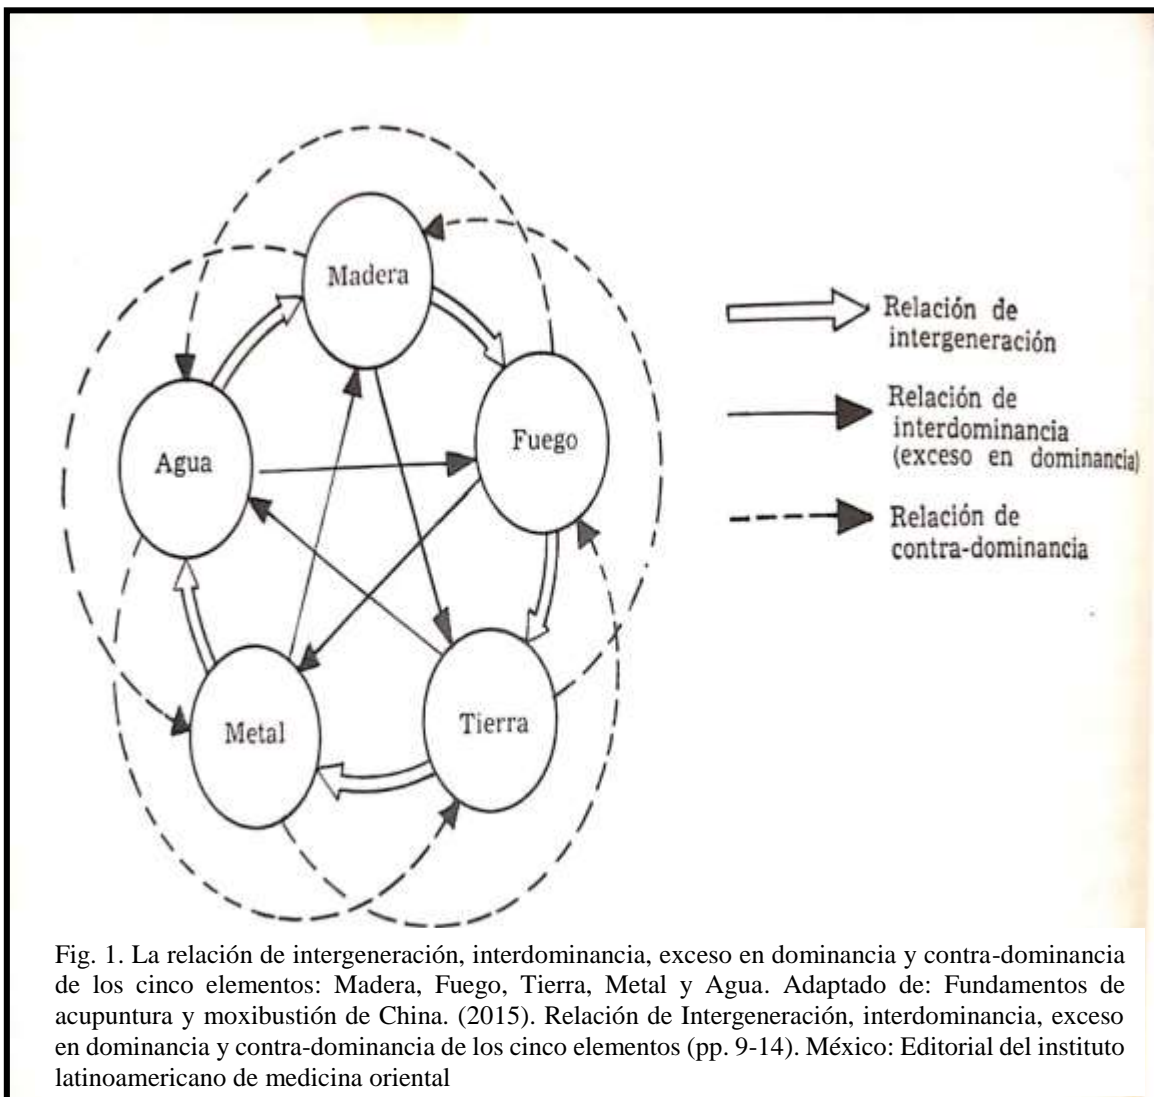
Madera

Agua

Fuego

Metal

Tierra

Relación de intergeneración

Relación de interdominancia (exceso en dominancia)

Relación de contra-dominancia

Fig. 1. La relación de intergeneración, interdominancia, exceso en dominancia y contra-dominancia de los cinco elementos: Madera, Fuego, Tierra, Metal y Agua. Adaptado de: Fundamentos de acupuntura y moxibustión de China. (2015). Relación de Intergeneración, interdominancia, exceso en dominancia y contra-dominancia de los cinco elementos (pp. 9-14). México: Editorial del instituto latinoamericano de medicina oriental